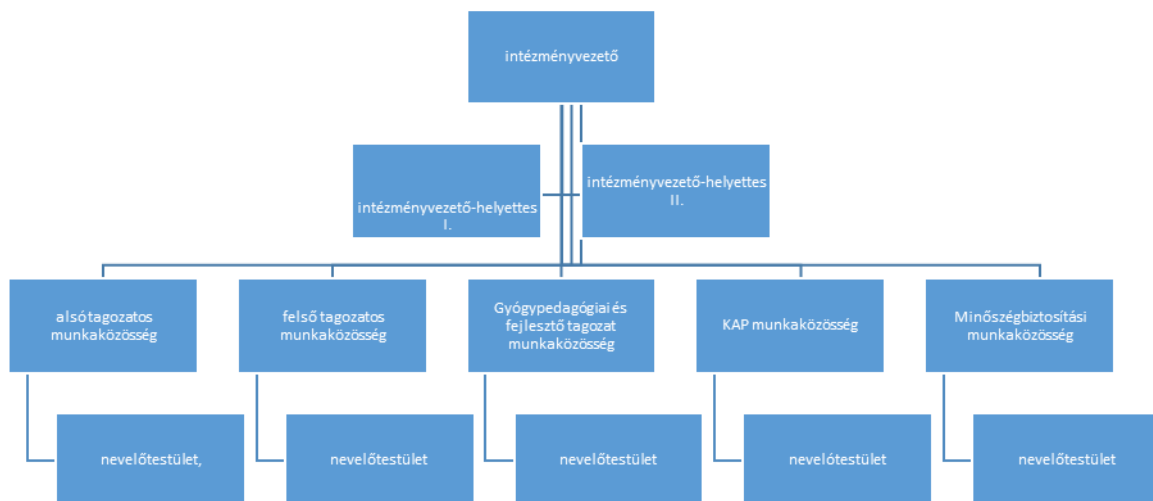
intézményvezető

intézményvezető-helyettes I.

intézményvezető-helyettes II.

alsótagozatos munkaközösség

felső tagozatos munkaközösség

Gyógypedagógiai és fejlesztő tagozat munkaközösség

KAP munkaközösség

Minőségbiztosítási munkaközösség

nevelőtestület,

nevelőtestület

nevelőtestület

nevelótestület

nevelőtestület